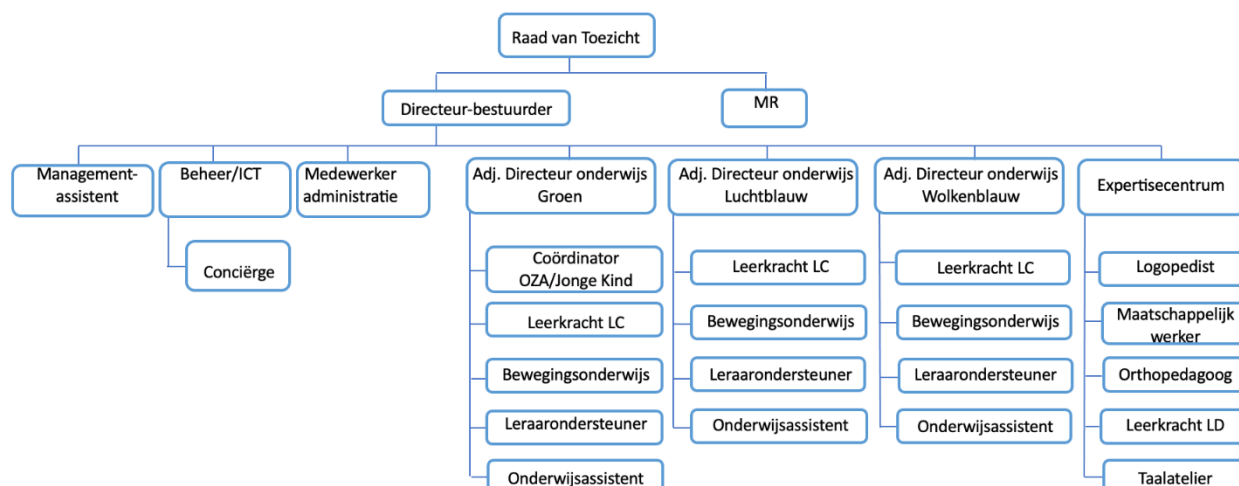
Raad van Toezicht

Directeur-bestuurder

MR

Management-assistent

Beheer/ICT

Conciërge

Medewerker administratie

Adj. Directeur onderwijs Groen

Coördinator OZA/Jonge Kind

Leerkracht LC

Bewegingsonderwijs

Leraarondersteuner

Onderwijsassistent

Adj. Directeur onderwijs Luchtblauw

Leerkracht LC

Bewegingsonderwijs

Leraarondersteuner

Onderwijsassistent

Adj. Directeur onderwijs Wolkenblauw

Leerkracht LC

Bewegingsonderwijs

Leraarondersteuner

Onderwijsassistent

Expertisecentrum

Logopedist

Maatschappelijk werker

Orthopedagoog

Leerkracht LD

Taalatelier